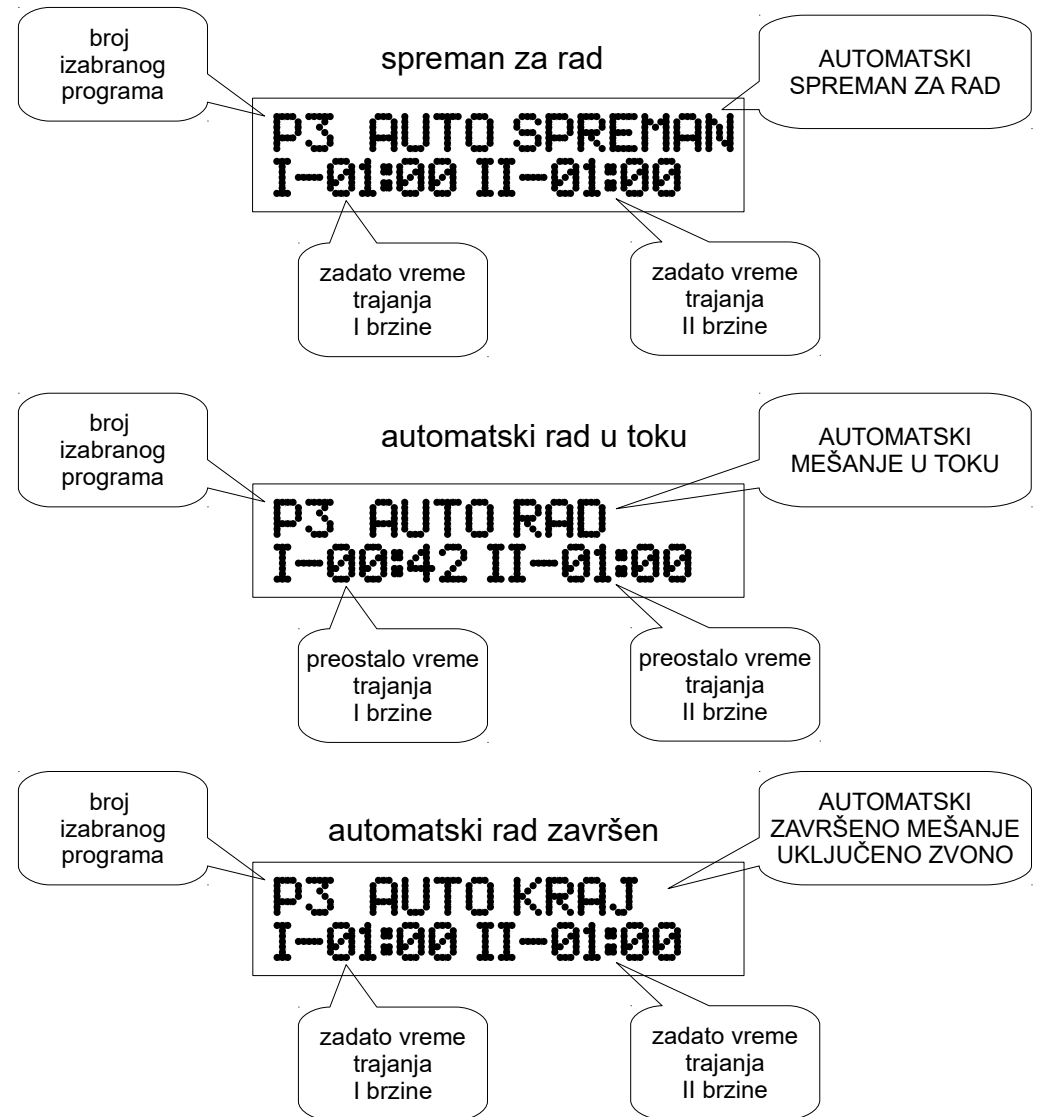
broj izabranog programa

spreman za rad

AUTOMATSKI SPREMAN ZA RAD

P3 AUTO SPREMAN
I-01:00 II-01:00

zadato vreme trajanja I brzine

zadato vreme trajanja II brzine

broj izabranog programa

automatski rad u toku

AUTOMATSKI MEŠANJE U TOKU

P3 AUTO RAD
I-00:42 II-01:00

preostalo vreme trajanja I brzine

preostalo vreme trajanja II brzine

broj izabranog programa

automatski rad završen

AUTOMATSKI ZAVRŠENO MEŠANJE UKLJUČENO ZVONO

P3 AUTO KRAJ
I-01:00 II-01:00

zadato vreme trajanja I brzine

zadato vreme trajanja II brzine